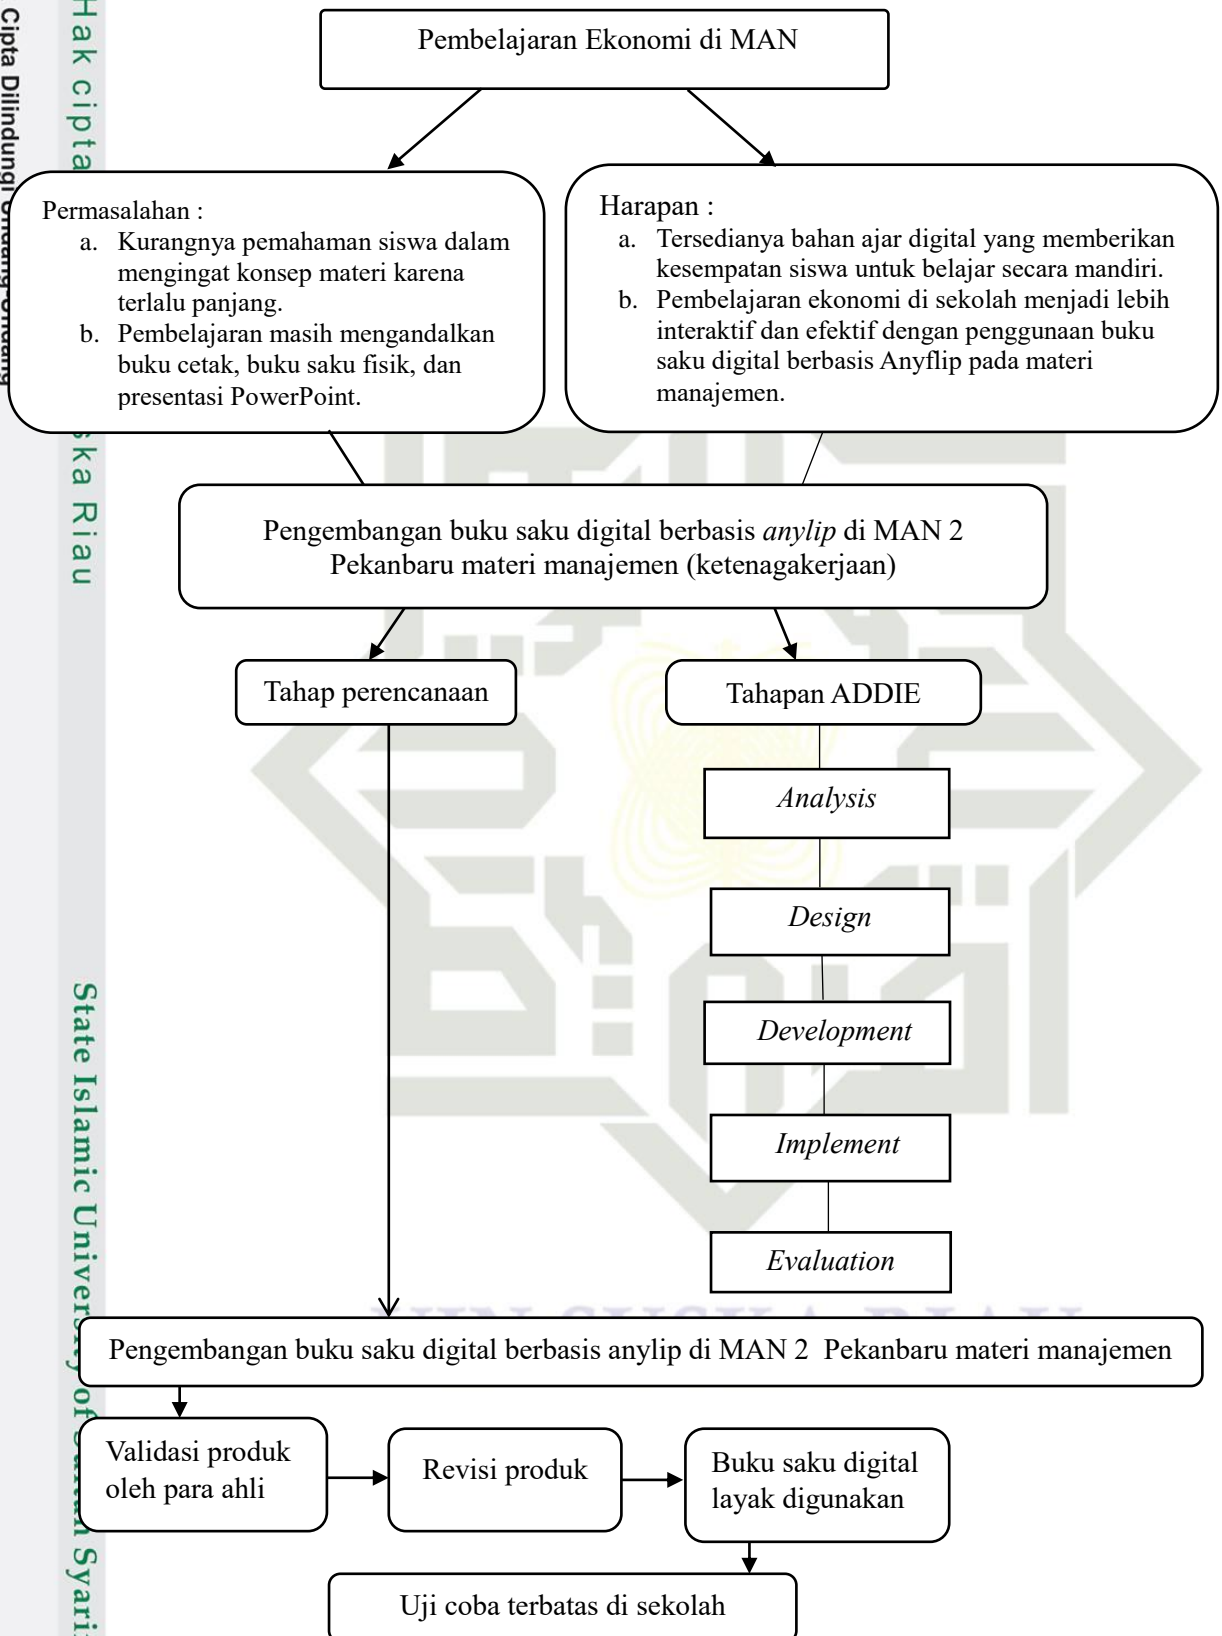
Hak cipta

Cipta Dilindungi Undang-Undang

ska Riau

State Islamic University of Sultan Syarif

Pembelajaran Ekonomi di MAN

Permasalahan :
a. Kurangnya pemahaman siswa dalam mengingat konsep materi karena terlalu panjang.
b. Pembelajaran masih mengandalkan buku cetak, buku saku fisik, dan presentasi PowerPoint.

Harapan :
a. Tersedianya bahan ajar digital yang memberikan kesempatan siswa untuk belajar secara mandiri.
b. Pembelajaran ekonomi di sekolah menjadi lebih interaktif dan efektif dengan penggunaan buku saku digital berbasis Anyflip pada materi manajemen.

Pengembangan buku saku digital berbasis *anylip* di MAN 2 Pekanbaru materi manajemen (ketenagakerjaan)

Tahap perencanaan

Tahapan ADDIE

*Analysis*

*Design*

*Development*

*Implement*

*Evaluation*

Pengembangan buku saku digital berbasis anylip di MAN 2 Pekanbaru materi manajemen

Validasi produk oleh para ahli

Revisi produk

Buku saku digital layak digunakan

Uji coba terbatas di sekolah